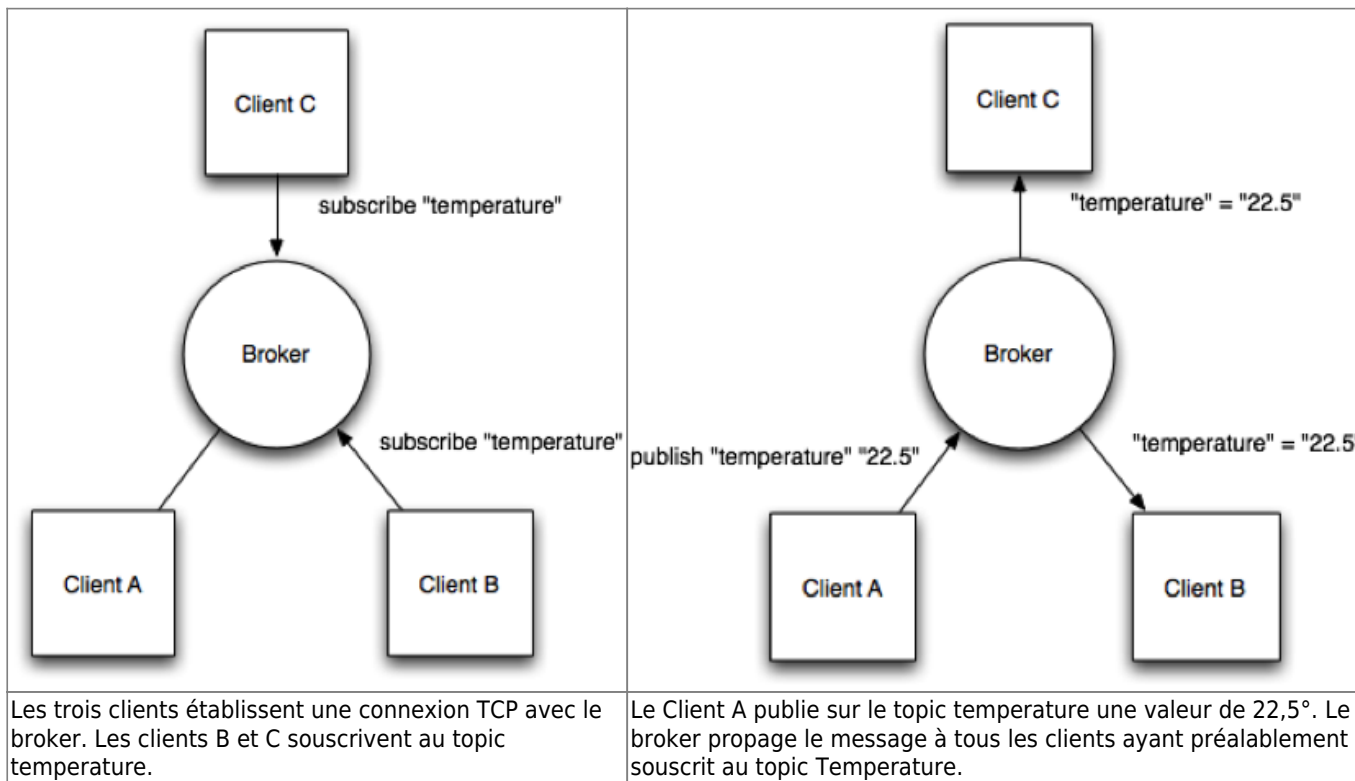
| Client C<br>subscribe "temperature"<br>Broker<br>subscribe "temperature"<br>Client A<br>Client B | Client C<br>"temperature" = "22.5"<br>Broker<br>publish "temperature" "22.5"<br>"temperature" = "22.5<br>Client A<br>Client B |
|---|---|
| Les trois clients établissent une connexion TCP avec le broker. Les clients B et C souscrivent au topic temperature. | Le Client A publie sur le topic temperature une valeur de 22,5°. Le broker propage le message à tous les clients ayant préalablement souscrit au topic Temperature. |